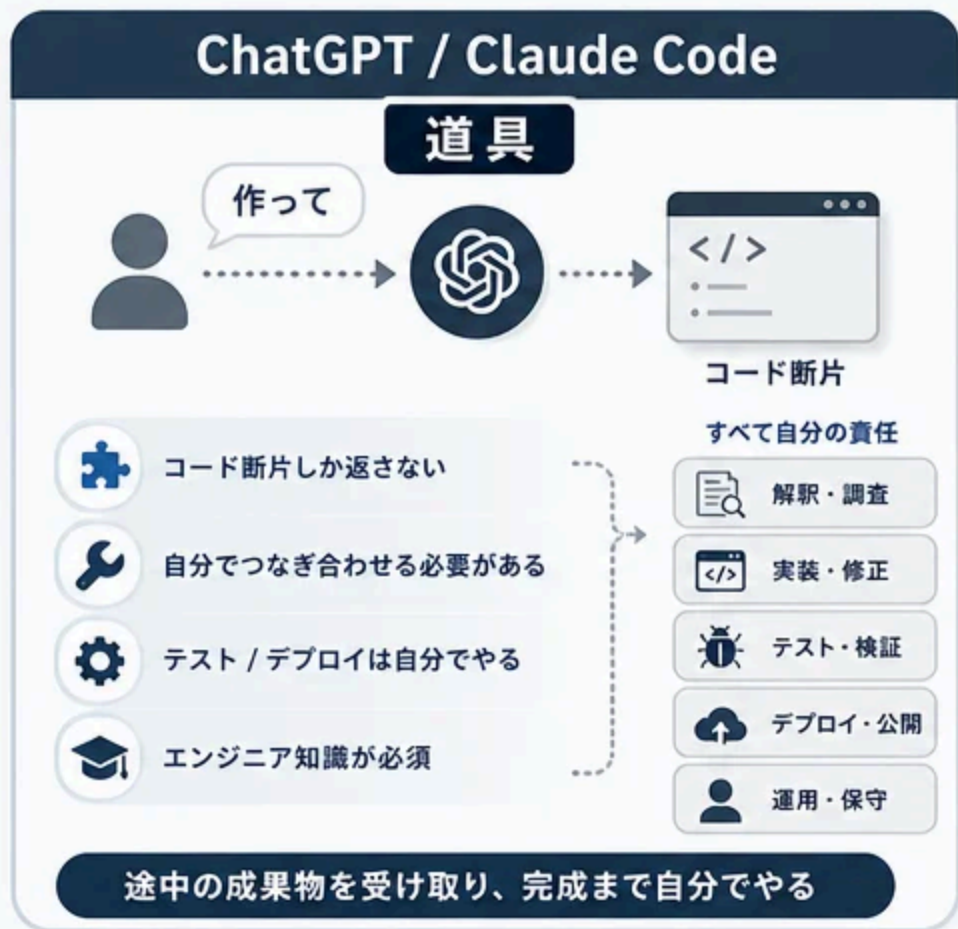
ChatGPT / Claude Code

道具

作って

</>

コード断片

コード断片しか返さない

自分でつなぎ合わせる必要がある

テスト / デプロイは自分でやる

エンジニア知識が必須

すべて自分の責任

解釈・調査

</>

実装・修正

テスト・検証

デプロイ・公開

運用・保守

途中の成果物を受け取り、完成まで自分でやる